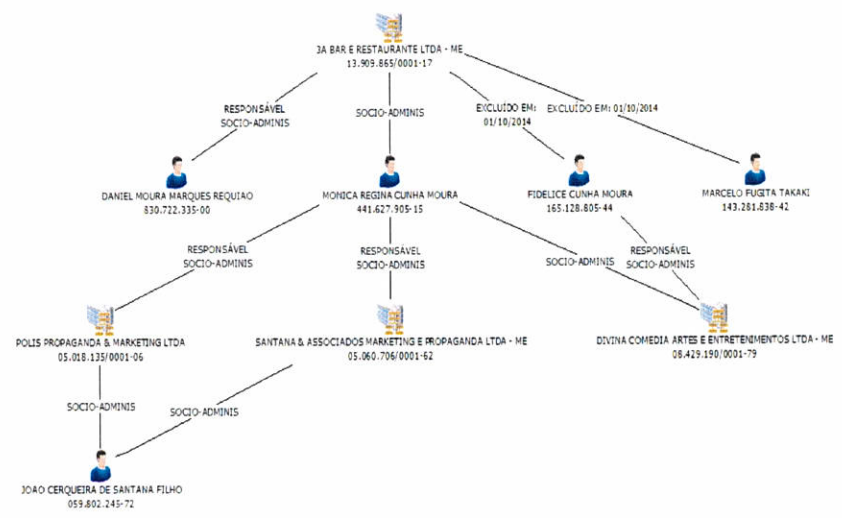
3A BAR E RESTAURANTE LTDA - ME
13.909.865/0001-17

RESPONSÁVEL
SOCIO-ADMINIS

SOCIO-ADMINIS

EXCLUIDO EM:
01/10/2014

EXCLUIDO EM: 01/10/2014

DANIEL MOURA MARQUES REQUIAO
830.722.335-00

MONICA REGINA CUNHA MOURA
441.627.905-15

FIDELICE CUNHA MOURA
165.128.805-44

MARCELO FUGITA TAKAKI
143.281.838-42

RESPONSÁVEL
SOCIO-ADMINIS

RESPONSÁVEL
SOCIO-ADMINIS

SOCIO-ADMINIS

RESPONSÁVEL
SOCIO-ADMINIS

POLIS PROPAGANDA & MARKETING LTDA
05.018.135/0001-06

SANTANA & ASSOCIADOS MARKETING E PROPAGANDA LTDA - ME
05.060.706/0001-62

DIVINA COMEDIA ARTES E ENTRETENIMENTOS LTDA - ME
08.429.190/0001-79

SOCIO-ADMINIS

SOCIO-ADMINIS

JOAO CERQUEIRA DE SANTANA FILHO
059.802.245-72